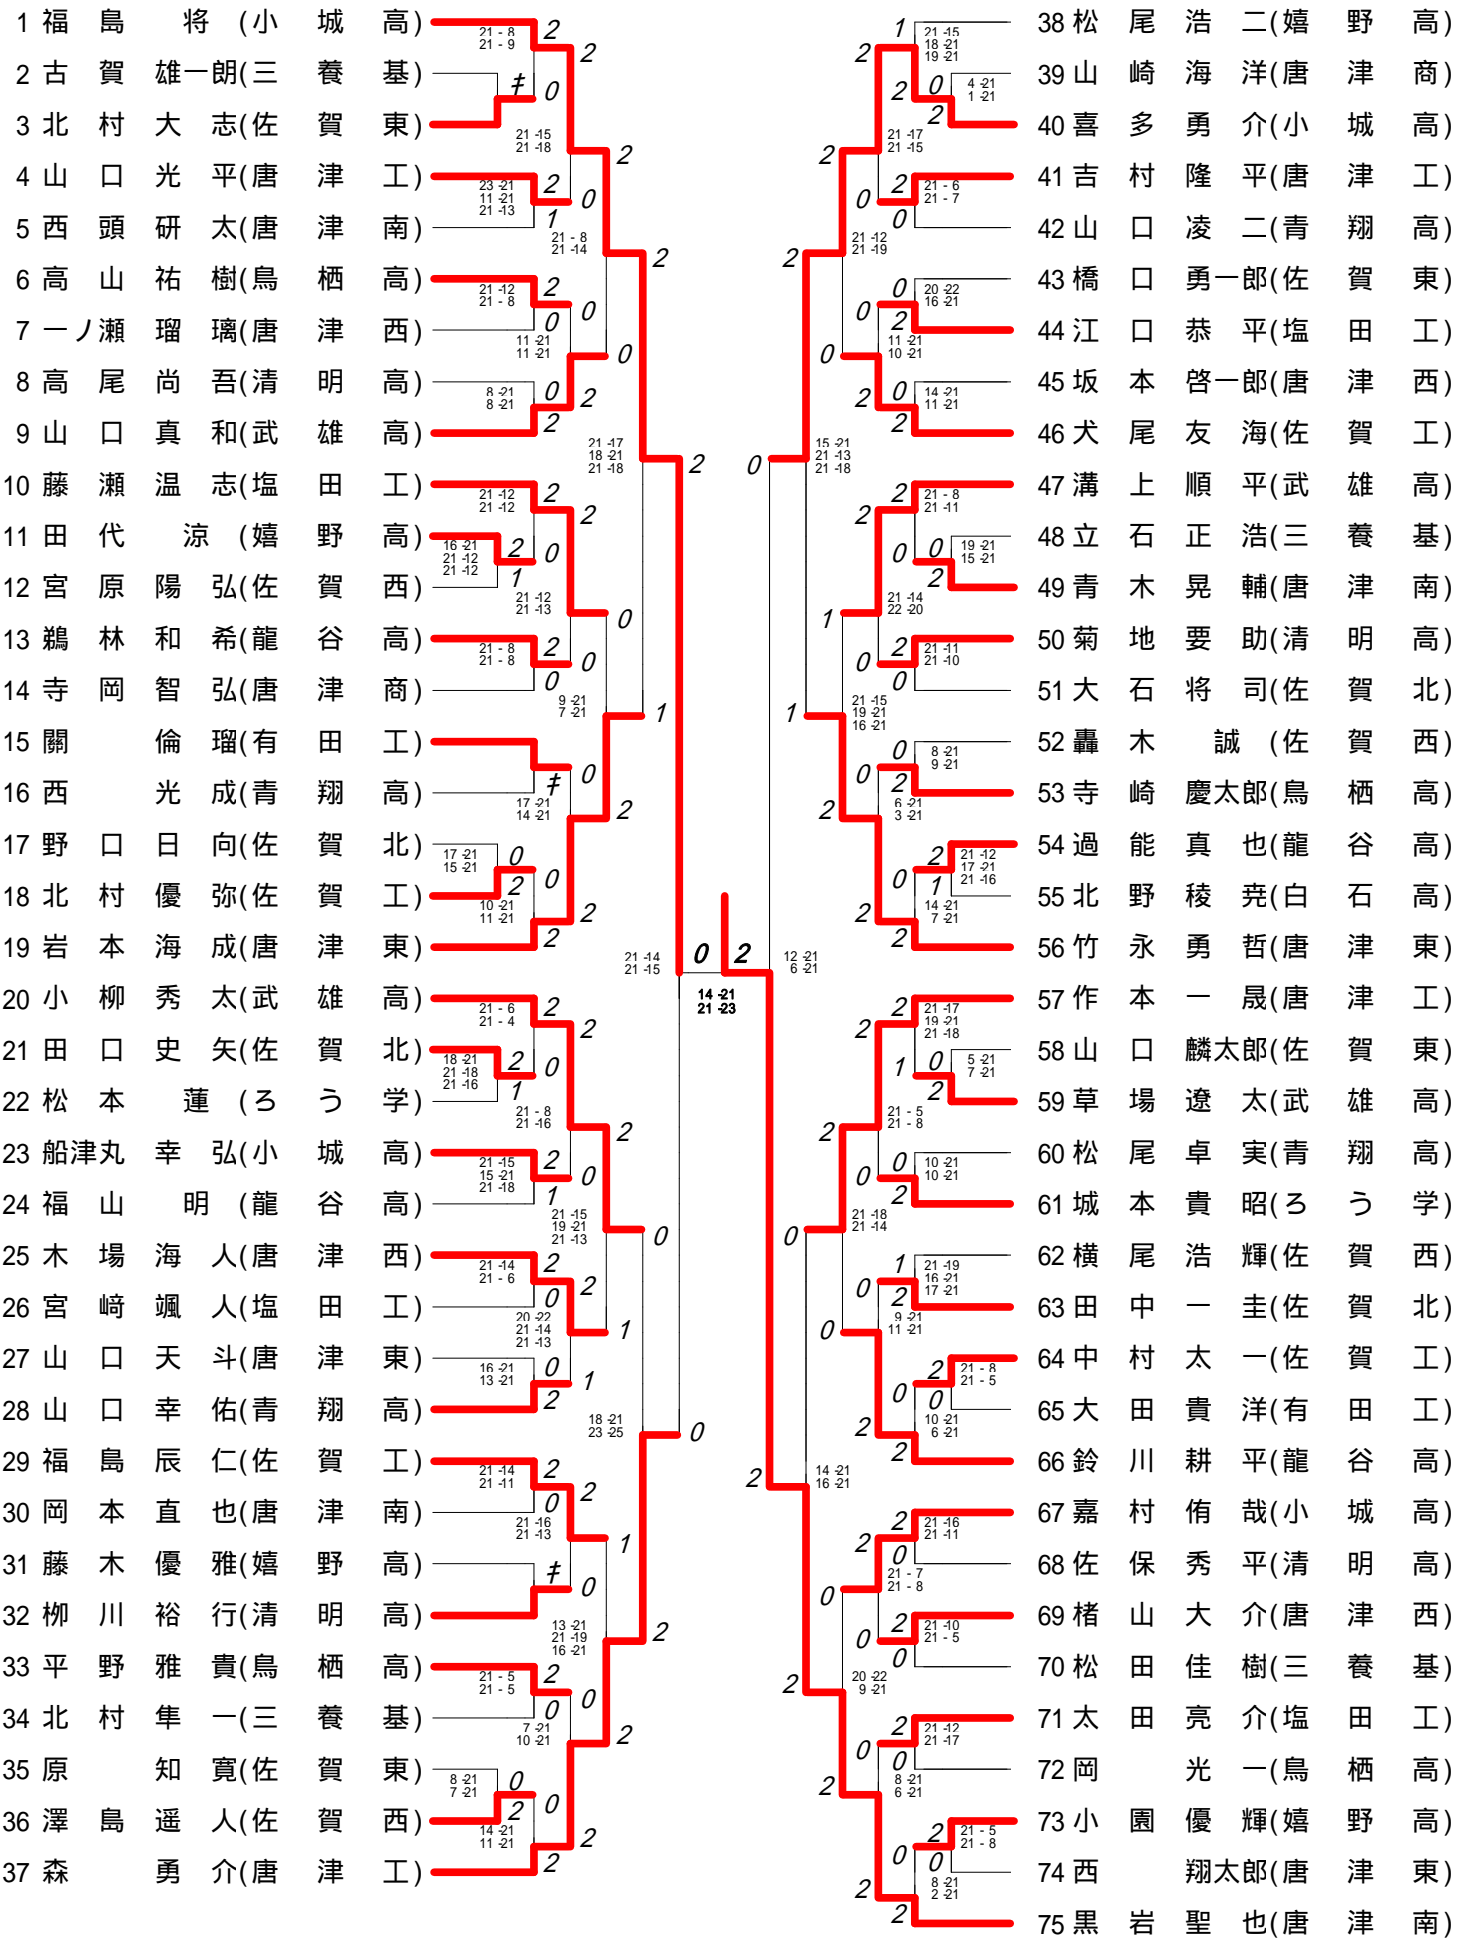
1 福島 将（小城高）
2 古賀 雄一朗（三養基）
3 北村 大志（佐賀東）
4 山口 光平（唐津工）
5 西頭 研太（唐津南）
6 高山 祐樹（鳥栖高）
7 一ノ瀬 瑠璃（唐津西）
8 高尾 尚吾（清明高）
9 山口 真和（武雄高）
10 藤瀬 温志（塩田工）
11 田代 涼（嬉野高）
12 宮原 陽弘（佐賀西）
13 鵜林 和希（龍谷高）
14 寺岡 智弘（唐津商）
15 關 倫瑠（有田工）
16 西 光成（青翔高）
17 野口 日向（佐賀北）
18 北村 優弥（佐賀工）
19 岩本 海成（唐津東）
20 小柳 秀太（武雄高）
21 田口 史矢（佐賀北）
22 松本 蓮（ろう学）
23 船津丸 幸弘（小城高）
24 福山 明（龍谷高）
25 木場 海人（唐津西）
26 宮崎 颯人（塩田工）
27 山口 天斗（唐津東）
28 山口 幸佑（青翔高）
29 福島 辰仁（佐賀工）
30 岡本 直也（唐津南）
31 藤木 優雅（嬉野高）
32 柳川 裕行（清明高）
33 平野 雅貴（鳥栖高）
34 北村 隼一（三養基）
35 原 知寛（佐賀東）
36 澤島 遥人（佐賀西）
37 森 勇介（唐津工）

38 松尾 浩二（嬉野高）
39 山崎 海洋（唐津商）
40 喜多 勇介（小城高）
41 吉村 隆平（唐津工）
42 山口 凌二（青翔高）
43 橋口 勇一郎（佐賀東）
44 江口 恭平（塩田工）
45 坂本 啓一郎（唐津西）
46 犬尾 友海（佐賀工）
47 溝上 順平（武雄高）
48 立石 正浩（三養基）
49 青木 晃輔（唐津南）
50 菊地 要助（清明高）
51 大石 将司（佐賀北）
52 轟木 誠（佐賀西）
53 寺崎 慶太郎（鳥栖高）
54 過能 真也（龍谷高）
55 北野 稜尭（白石高）
56 竹永 勇哲（唐津東）
57 作本 一晟（唐津工）
58 山口 麟太郎（佐賀東）
59 草場 遼太（武雄高）
60 松尾 卓実（青翔高）
61 城本 貴昭（ろう学）
62 横尾 浩輝（佐賀西）
63 田中 一圭（佐賀北）
64 中村 太一（佐賀工）
65 大田 貴洋（有田工）
66 鈴川 耕平（龍谷高）
67 嘉村 侑哉（小城高）
68 佐保 秀平（清明高）
69 楮山 大介（唐津西）
70 松田 佳樹（三養基）
71 太田 亮介（塩田工）
72 岡 光一（鳥栖高）
73 小園 優輝（嬉野高）
74 西 翔太郎（唐津東）
75 黒岩 聖也（唐津南）

0 2
14-21 21-23
21-14 21-15
12-21 6-21